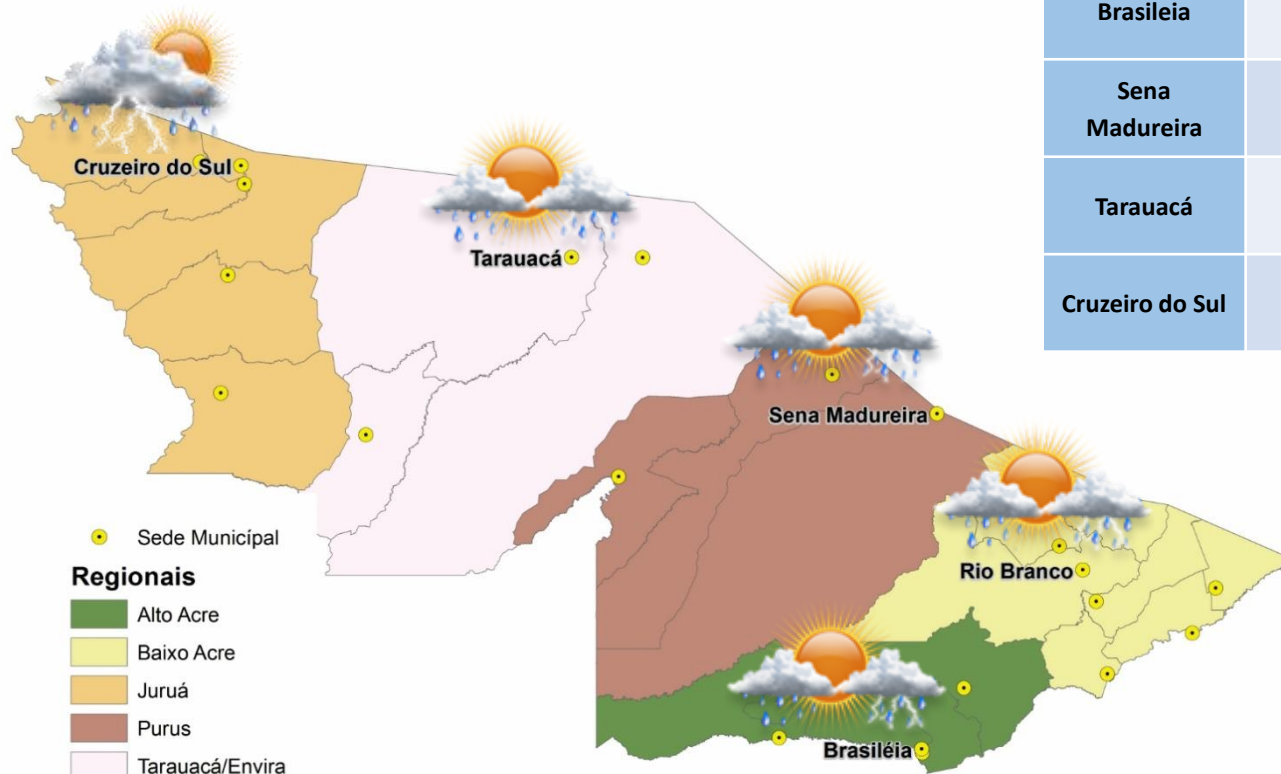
| Brasileia | |
|---|---|
| Sena Madureira | |
| Tarauacá | |
| Cruzeiro do Sul | |

Cruzeiro do Sul

Tarauacá

Sena Madureira

Rio Branco

Brasiléia

Sede Municípal

Regionais

Alto Acre

Baixo Acre

Juruá

Purus

Tarauacá/Envira